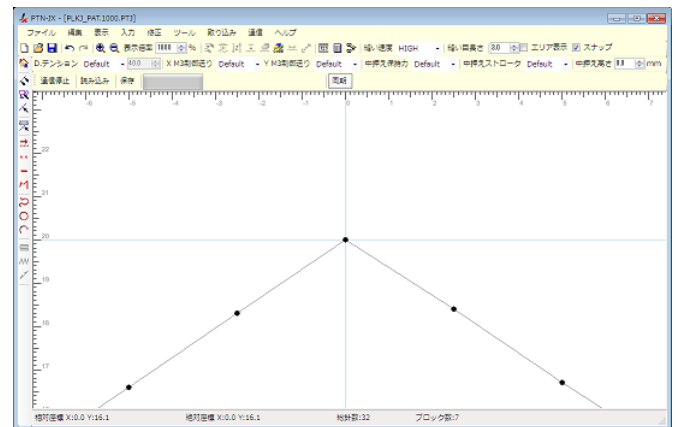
PTN-JX - [PLKJ_PAT.1000.PTJ]

ファイル 編集 表示 入力 修正 ツール 取り込み 通信 ヘルプ

表示倍率 1000 % 縫い速度 HIGH 縫い目長さ 3.0 エリア表示 スナップ

D.テンション Default 40.0 X M3制御送り Default Y M3制御送り Default 中押え保持力 Default 中押えストローク Default 中押え高さ 0.0 mm

通信停止 読み込み 保存 完結

-6 -5 -4 -3 -2 -1 0 1 2 3 4 5 6 7

22

21

20

19

18

17

相対座標 X:0.0 Y:16.1 絶対座標 X:0.0 Y:16.1 総針数:32 ブロック数:7